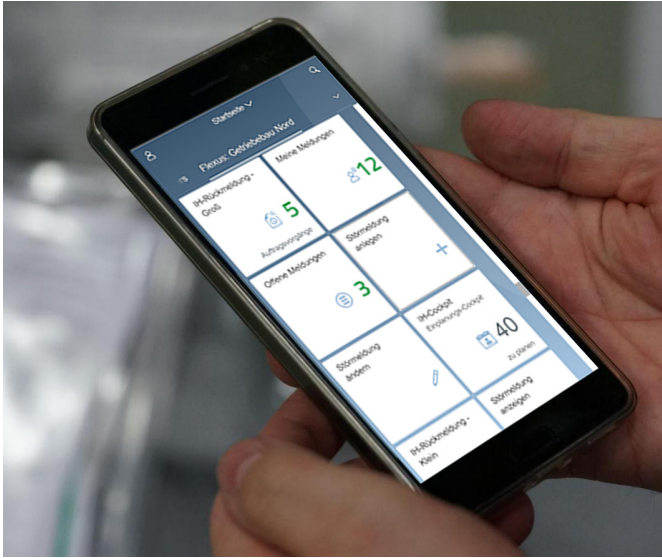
Startseite

Flexus: Getriebebau Nord

Meine Meldungen

12

IH-Rückmeldung - Groß

5

Auftragsvorgänge

Störmeldung anlegen

Offene Meldungen

3

IH-Cockpit

Einplanungs-Cockpit

40

zu planen

Störmeldung ändern

Störmeldung anzeigen

IH-Rückmeldung - Klein